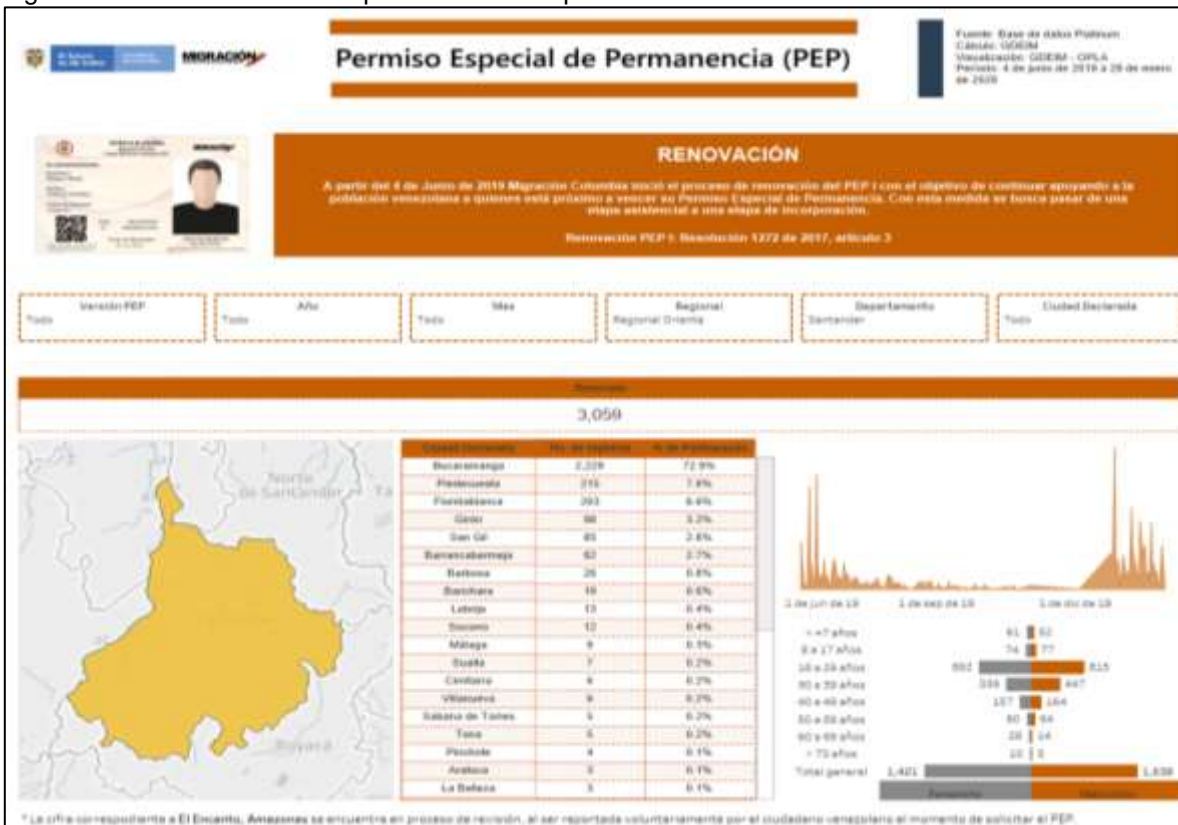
MIGRACIÓN

Permiso Especial de Permanencia (PEP)

Fuente: Base de datos Platinum
Cálculo: GDEIM
Visualización: GDEIM - OPLA
Periodo: 4 de junio de 2019 a 28 de enero de 2020

RENOVACIÓN

A partir del 4 de Junio de 2019 Migración Colombia inició el proceso de renovación del PEP I con el objetivo de continuar apoyando a la población venezolana a quienes está próximo a vencer su Permiso Especial de Permanencia. Con esta medida se busca pasar de una etapa asistencial a una etapa de incorporación.

Renovación PEP I: Resolución 1272 de 2017, artículo 3

| Versión PEP | Año | Mes | Regional | Departamento | Ciudad Declarada |
|---|---|---|---|---|---|
| Todo | Todo | Todo | Regional Oriente | Santander | Todo |

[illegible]

3,059

Norte de Santander

Boyacá

| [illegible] | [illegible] | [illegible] |
|---|---|---|
| Bucaramanga | 2,229 | 72.9% |
| Piedecuesta | 215 | 7.0% |
| Floridablanca | 203 | 6.6% |
| Girón | 98 | 3.2% |
| San Gil | 85 | 2.8% |
| Barrancabermeja | 82 | 2.7% |
| Barbosa | 26 | 0.8% |
| Barichara | 19 | 0.6% |
| Lebrija | 13 | 0.4% |
| Socorro | 12 | 0.4% |
| Málaga | 8 | 0.3% |
| Suaita | 7 | 0.2% |
| Cimitarra | 6 | 0.2% |
| Villanueva | 6 | 0.2% |
| Sabana de Torres | 5 | 0.2% |
| Tona | 5 | 0.2% |
| Piedecuesta | 4 | 0.1% |
| Aratoca | 3 | 0.1% |
| La Belleza | 3 | 0.1% |

1 de jun de 19 1 de sep de 19 1 de dic de 19

| | | |
|---|---|---|
| < =7 años | 61 | 52 |
| 8 a 17 años | 74 | 77 |
| 18 a 29 años | 692 | 815 |
| 30 a 39 años | 338 | 447 |
| 40 a 49 años | 127 | 164 |
| 50 a 59 años | 80 | 64 |
| 60 a 69 años | 28 | 14 |
| > 70 años | 10 | 5 |
| Total general | 1,401 | 1,638 |

Femenino Masculino

* La cifra correspondiente a El Encanto, Amazonas se encuentra en proceso de revisión, al ser reportada voluntariamente por el ciudadano venezolano al momento de solicitar el PEP.